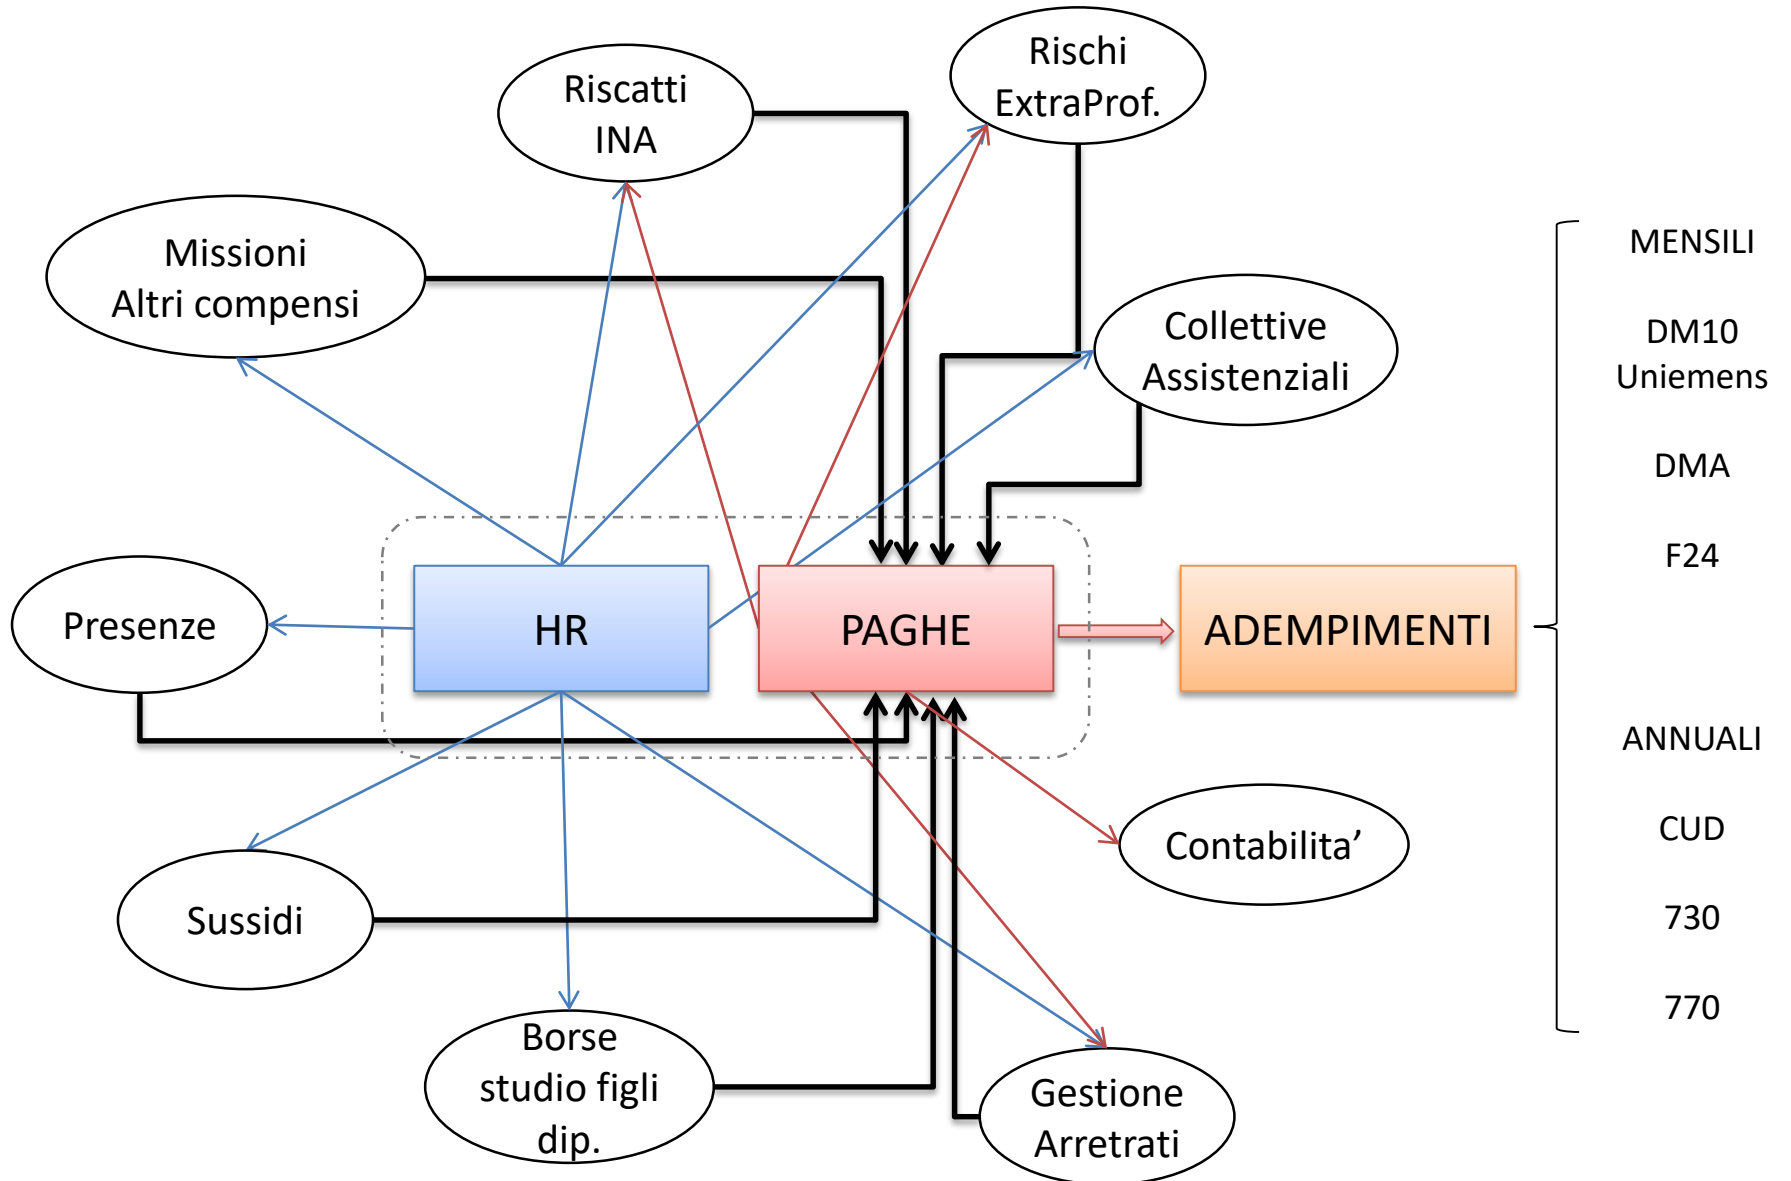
Riscatti INA

Rischi ExtraProf.

Missioni Altri compensi

Collettive Assistenziali

Presenze

HR

PAGHE

ADEMPIMENTI

Contabilita’

Sussidi

Borse studio figli dip.

Gestione Arretrati

MENSILI

DM10 Uniemens

DMA

F24

ANNUALI

CUD

730

770